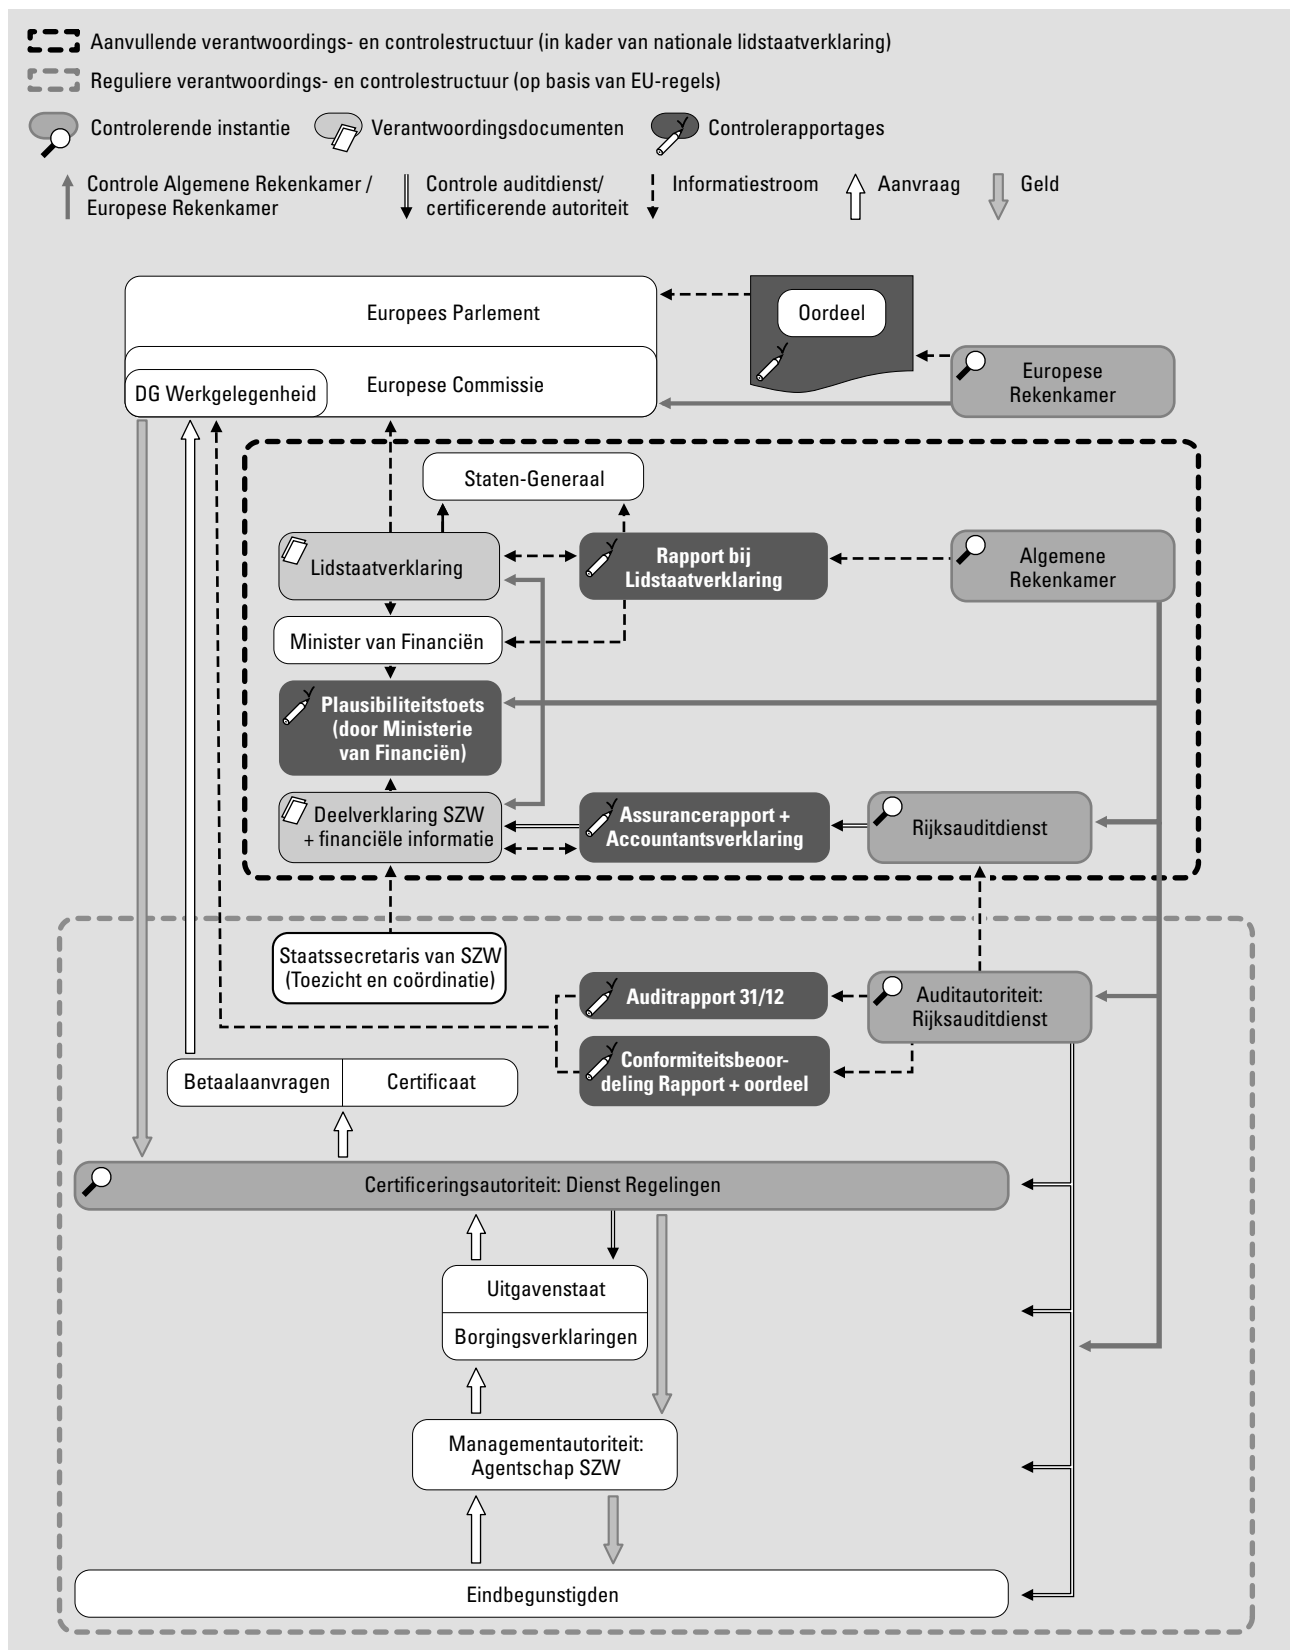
Aanvullende verantwoordings- en controlestructuur (in kader van nationale lidstaatverklaring)
Reguliere verantwoordings- en controlestructuur (op basis van EU-regels)
Controlerende instantie
Verantwoordingsdocumenten
Controlerapportages
Controle Algemene Rekenkamer / Europese Rekenkamer
Controle auditdienst/ certificerende autoriteit
Informatiestroom
Aanvraag
Geld

Europees Parlement
Oordeel
Europese Commissie
DG Werkgelegenheid
Europese Rekenkamer
Staten-Generaal
Lidstaatverklaring
Rapport bij Lidstaatverklaring
Algemene Rekenkamer
Minister van Financiën
Plausibiliteitstoets (door Ministerie van Financiën)
Deelverklaring SZW + financiële informatie
Assurancerapport + Accountantsverklaring
Rijksauditdienst
Staatssecretaris van SZW (Toezicht en coördinatie)
Auditrapport 31/12
Auditautoriteit: Rijksauditdienst
Conformiteitsbeoordeling Rapport + oordeel
Betaalaanvragen
Certificaat
Certificeringsautoriteit: Dienst Regelingen
Uitgavenstaat
Borgingsverklaringen
Managementautoriteit: Agentschap SZW
Eindbegunstigden